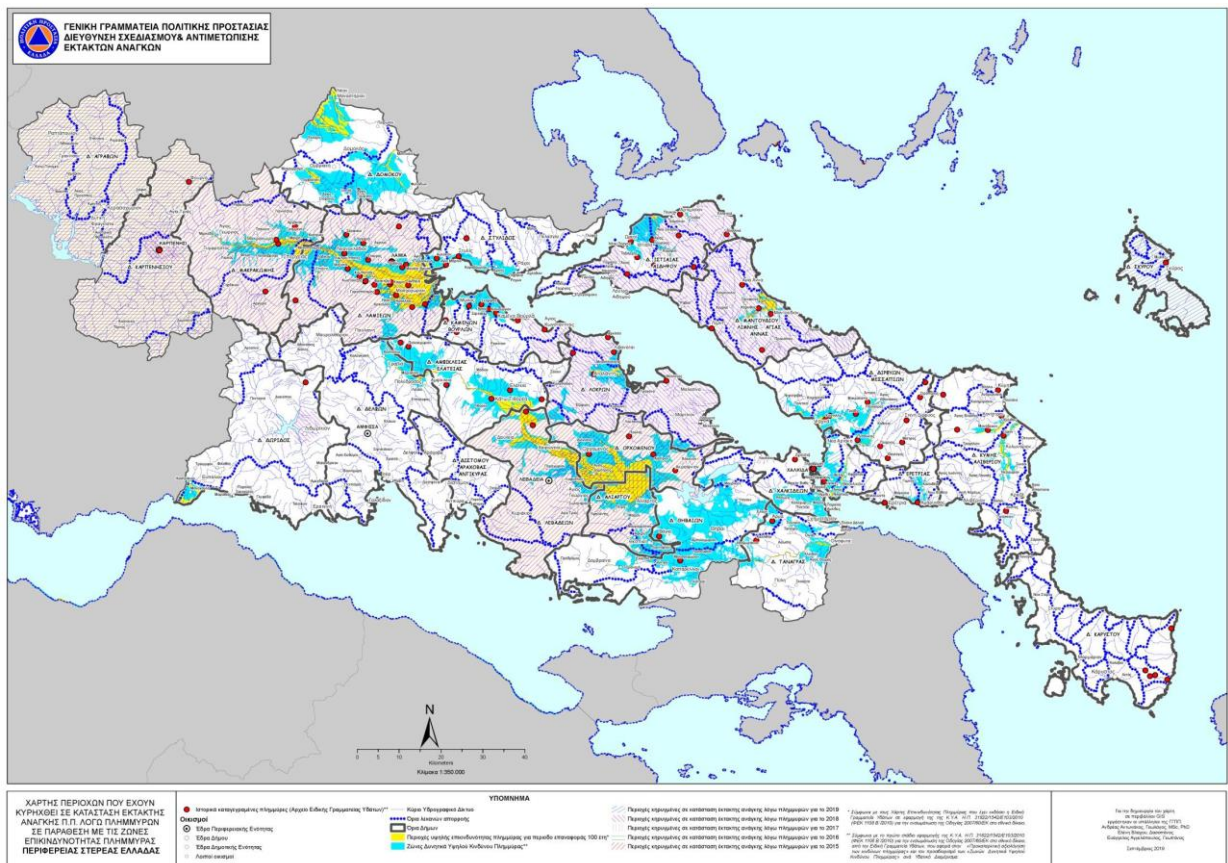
ΓΕΝΙΚΗ ΓΡΑΜΜΑΤΕΙΑ ΠΟΛΙΤΙΚΗΣ ΠΡΟΣΤΑΣΙΑΣ
ΔΙΕΥΘΥΝΣΗ ΣΧΕΔΙΑΣΜΟΥ & ΑΝΤΙΜΕΤΩΠΙΣΗΣ
ΕΚΤΑΚΤΩΝ ΑΝΑΓΚΩΝ

Δ. ΑΓΡΑΦΩΝ
Δ. ΔΟΜΟΚΟΥ
ΚΑΡΠΕΝΗΣΙ
Δ. ΚΑΡΠΕΝΗΣΙΟΥ
Δ. ΜΑΚΡΑΚΩΜΗΣ
ΛΑΜΙΑ
Δ. ΣΤΥΛΙΔΟΣ
Δ. ΛΑΜΙΕΩΝ
Δ. ΚΑΜΕΝΩΝ ΒΟΥΡΛΩΝ
Δ. ΙΣΤΙΑΙΑΣ ΑΙΔΗΨΟΥ
Δ. ΜΑΝΤΟΥΔΙΟΥ ΛΙΜΝΗΣ ΑΓΙΑΣ ΑΝΝΑΣ
Δ. ΣΚΥΡΟΥ
Δ. ΑΜΦΙΚΛΕΙΑΣ ΕΛΑΤΕΙΑΣ
Δ. ΛΟΚΡΩΝ
Δ. ΔΕΛΦΩΝ
ΑΜΦΙΣΣΑ
Δ. ΔΩΡΙΔΟΣ
Δ. ΟΡΧΟΜΕΝΟΥ
Δ. ΔΙΣΤΟΜΟΥ ΑΡΑΧΩΒΑΣ ΑΝΤΙΚΥΡΑΣ
ΛΕΙΒΑΔΙΑ
Δ. ΛΕΒΑΔΕΩΝ
Δ. ΑΛΙΑΡΤΟΥ
Δ. ΘΗΒΑΙΩΝ
Δ. ΤΑΝΑΓΡΑΣ
ΧΑΛΚΙΔΑ
Δ. ΧΑΛΚΙΔΕΩΝ
Δ. ΕΡΕΤΡΙΑΣ
Δ. ΚΥΜΗΣ ΑΛΙΒΕΡΙΟΥ
Δ. ΔΙΡΦΥΩΝ ΜΕΣΣΑΠΙΩΝ
Δ. ΚΑΡΥΣΤΟΥ

N
0 5 10 20 30 40
Kilometers
Κλίμακα 1:350.000

ΧΑΡΤΗΣ ΠΕΡΙΟΧΩΝ ΠΟΥ ΕΧΟΥΝ ΚΥΡΗΧΘΕΙ ΣΕ ΚΑΤΑΣΤΑΣΗ ΕΚΤΑΚΤΗΣ ΑΝΑΓΚΗΣ Π.Π. ΛΟΓΩ ΠΛΗΜΜΥΡΩΝ ΣΕ ΠΑΡΑΘΕΣΗ ΜΕ ΤΙΣ ΖΩΝΕΣ ΕΠΙΚΙΝΔΥΝΟΤΗΤΑΣ ΠΛΗΜΜΥΡΑΣ ΠΕΡΙΦΕΡΕΙΑΣ ΣΤΕΡΕΑΣ ΕΛΛΑΔΑΣ

ΥΠΟΜΝΗΜΑ
Ιστορικά καταγεγραμμένα πλημμύρες (Αρχείο Ειδικής Γραμματείας Υδάτων)*
Οικισμοί
Έδρα Περιφερειακής Ενότητας
Έδρα Δήμου
Έδρα Δημοτικής Ενότητας
Λοιποί οικισμοί
Κύριο Υδρογραφικό Δίκτυο
Όρια λεκανών απορροής
Όρια Δήμων
Περιοχές υψηλής επικινδυνότητας πλημμύρας για περίοδο επαναφοράς 100 ετη*
Ζώνες Δυνητικά Υψηλού Κινδύνου Πλημμύρας**
Περιοχές κηρυγμένες σε κατάσταση έκτακτης ανάγκης λόγω πλημμυρών για το 2019
Περιοχές κηρυγμένες σε κατάσταση έκτακτης ανάγκης λόγω πλημμυρών για το 2018
Περιοχές κηρυγμένες σε κατάσταση έκτακτης ανάγκης λόγω πλημμυρών για το 2017
Περιοχές κηρυγμένες σε κατάσταση έκτακτης ανάγκης λόγω πλημμυρών για το 2016
Περιοχές κηρυγμένες σε κατάσταση έκτακτης ανάγκης λόγω πλημμυρών για το 2015

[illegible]

Σεπτέμβριος 2019